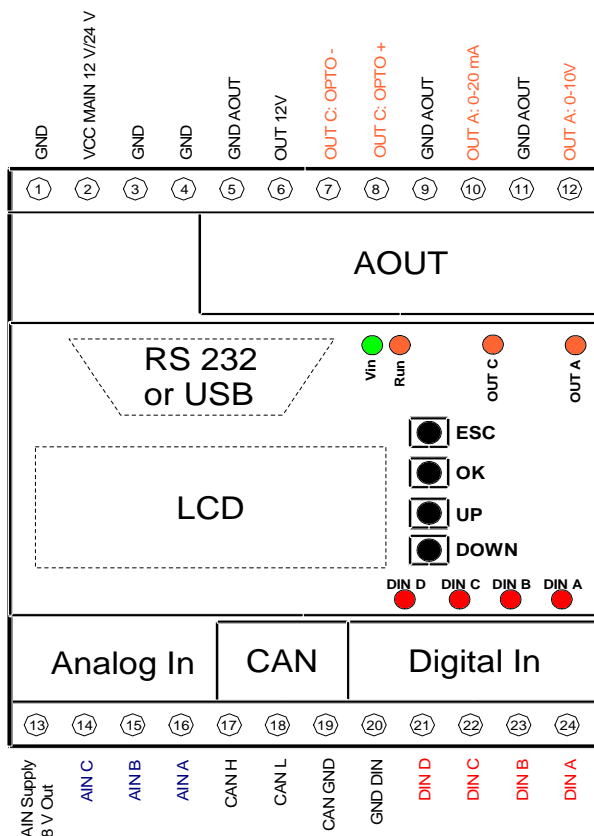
GND
VCC MAIN 12 V/24 V
GND
GND
GND AOUT
OUT 12V
OUT C: OPTO -
OUT C: OPTO +
GND AOUT
OUT A: 0-20 mA
GND AOUT
OUT A: 0-10V

1 2 3 4 5 6 7 8 9 10 11 12

AOUT

RS 232 or USB

Vin
Run
OUT C
OUT A

ESC
OK
UP
DOWN

LCD

DIN D
DIN C
DIN B
DIN A

Analog In
CAN
Digital In

13 14 15 16 17 18 19 20 21 22 23 24

AIN Supply 8 V Out
AIN C
AIN B
AIN A
CAN H
CAN L
CAN GND
GND DIN
DIN D
DIN C
DIN B
DIN A